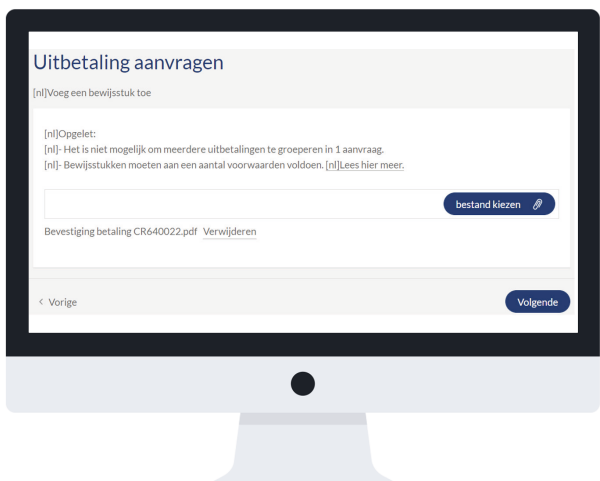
Uitbetaling aanvragen

[nl]Voeg een bewijsstuk toe

[nl]Opgelet:
[nl]- Het is niet mogelijk om meerdere uitbetalingen te groeperen in 1 aanvraag.
[nl]- Bewijsstukken moeten aan een aantal voorwaarden voldoen. [nl]Lees hier meer.

bestand kiezen

Bevestiging betaling CR640022.pdf Verwijderen

< Vorige

Volgende